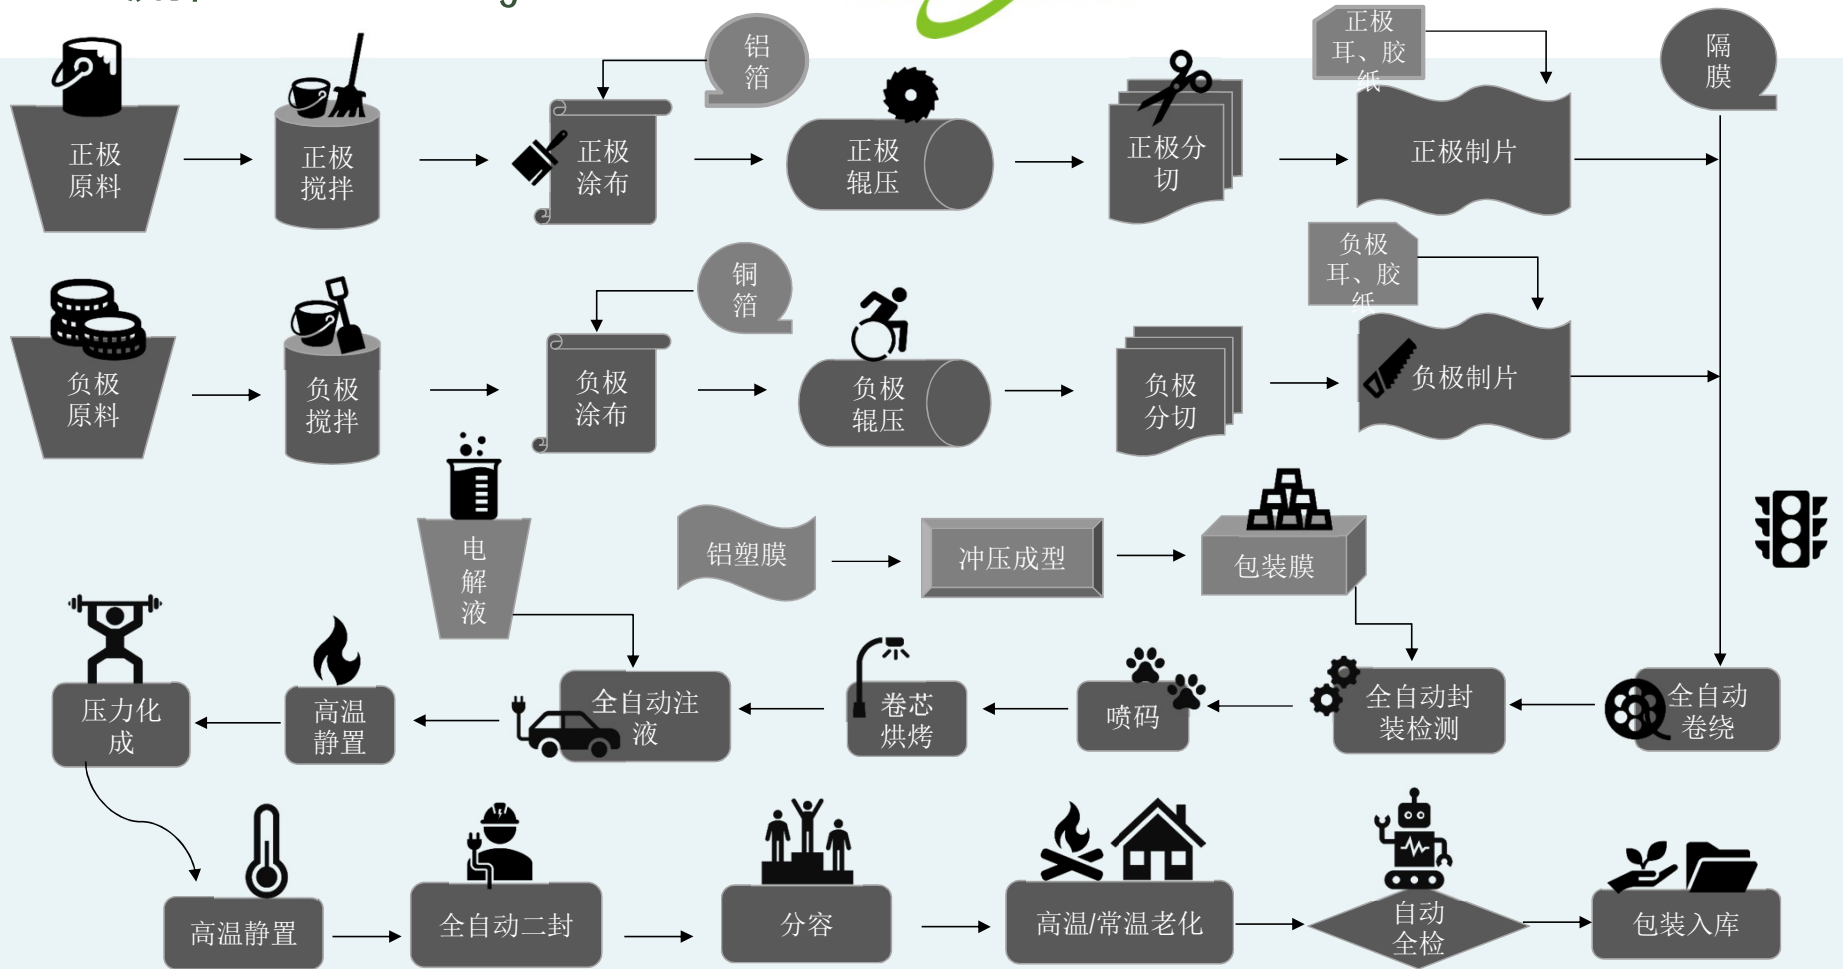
正极原料

正极搅拌

铝箔

正极涂布

正极辊压

正极分切

正极耳、胶纸

正极制片

隔膜

负极原料

负极搅拌

铜箔

负极涂布

负极辊压

负极分切

负极耳、胶纸

负极制片

电解液

铝塑膜

冲压成型

包装膜

压力化成

高温静置

全自动注液

卷芯烘烤

喷码

全自动封装检测

全自动卷绕

高温静置

全自动二封

分容

高温/常温老化

自动全检

包装入库